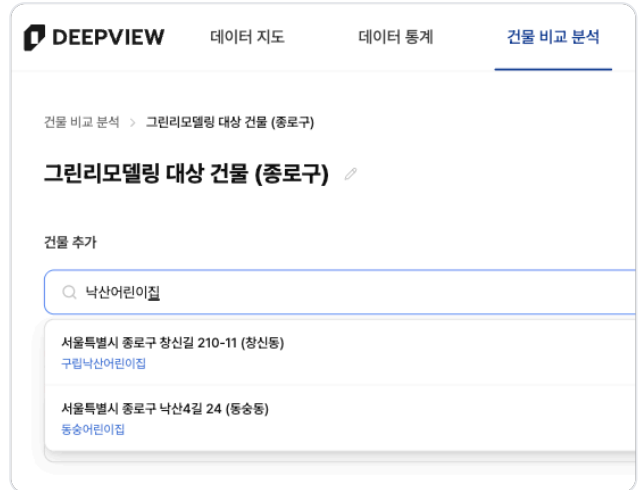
DEEPVIEW 데이터 지도 데이터 통계 건물 비교 분석

건물 비교 분석 > 그린리모델링 대상 건물 (종로구)

그린리모델링 대상 건물 (종로구)

건물 추가

낙산어린이집

서울특별시 종로구 창신길 210-11 (창신동)
구립낙산어린이집

서울특별시 종로구 낙산4길 24 (동숭동)
동숭어린이집